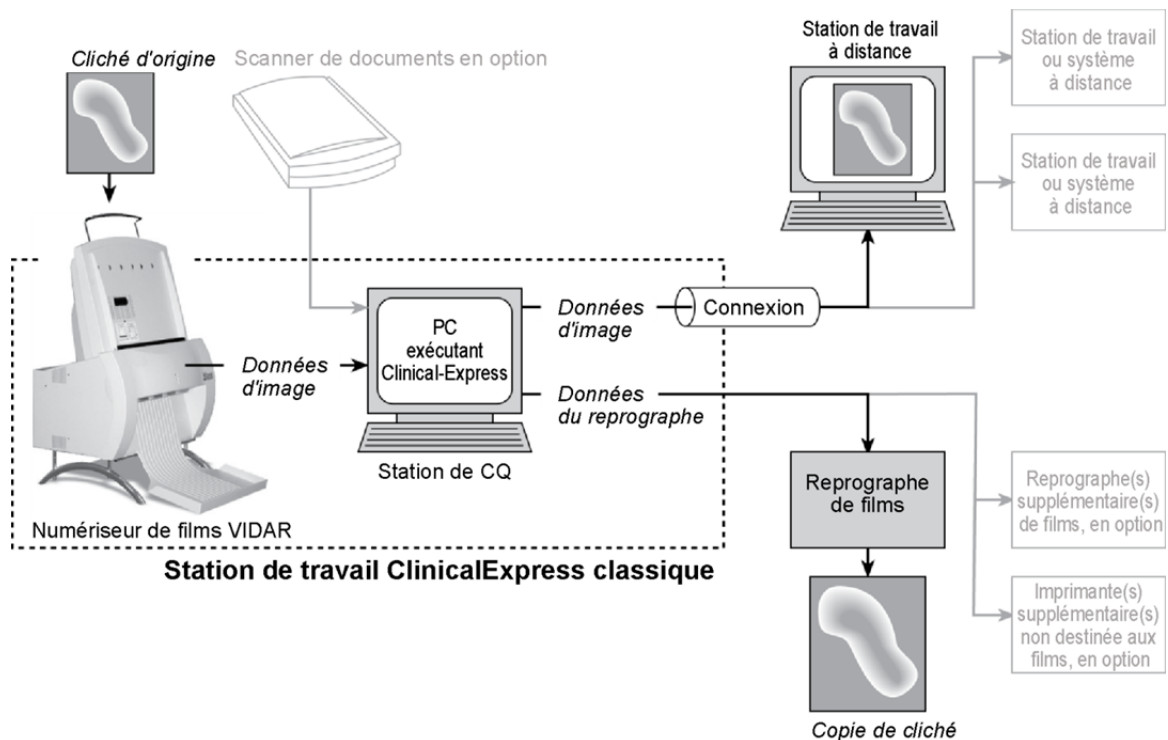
Cliché d'origine

Scanner de documents en option

Station de travail à distance

Station de travail ou système à distance

Station de travail ou système à distance

PC exécutant Clinical-Express

Données d'image

Connexion

Données d'image

Données du reprographe

Station de CQ

Numériseur de films VIDAR

Reprographe de films

Reprographe(s) supplémentaire(s) de films, en option

Imprimante(s) supplémentaire(s) non destinée aux films, en option

Station de travail ClinicalExpress classique

Copie de cliché